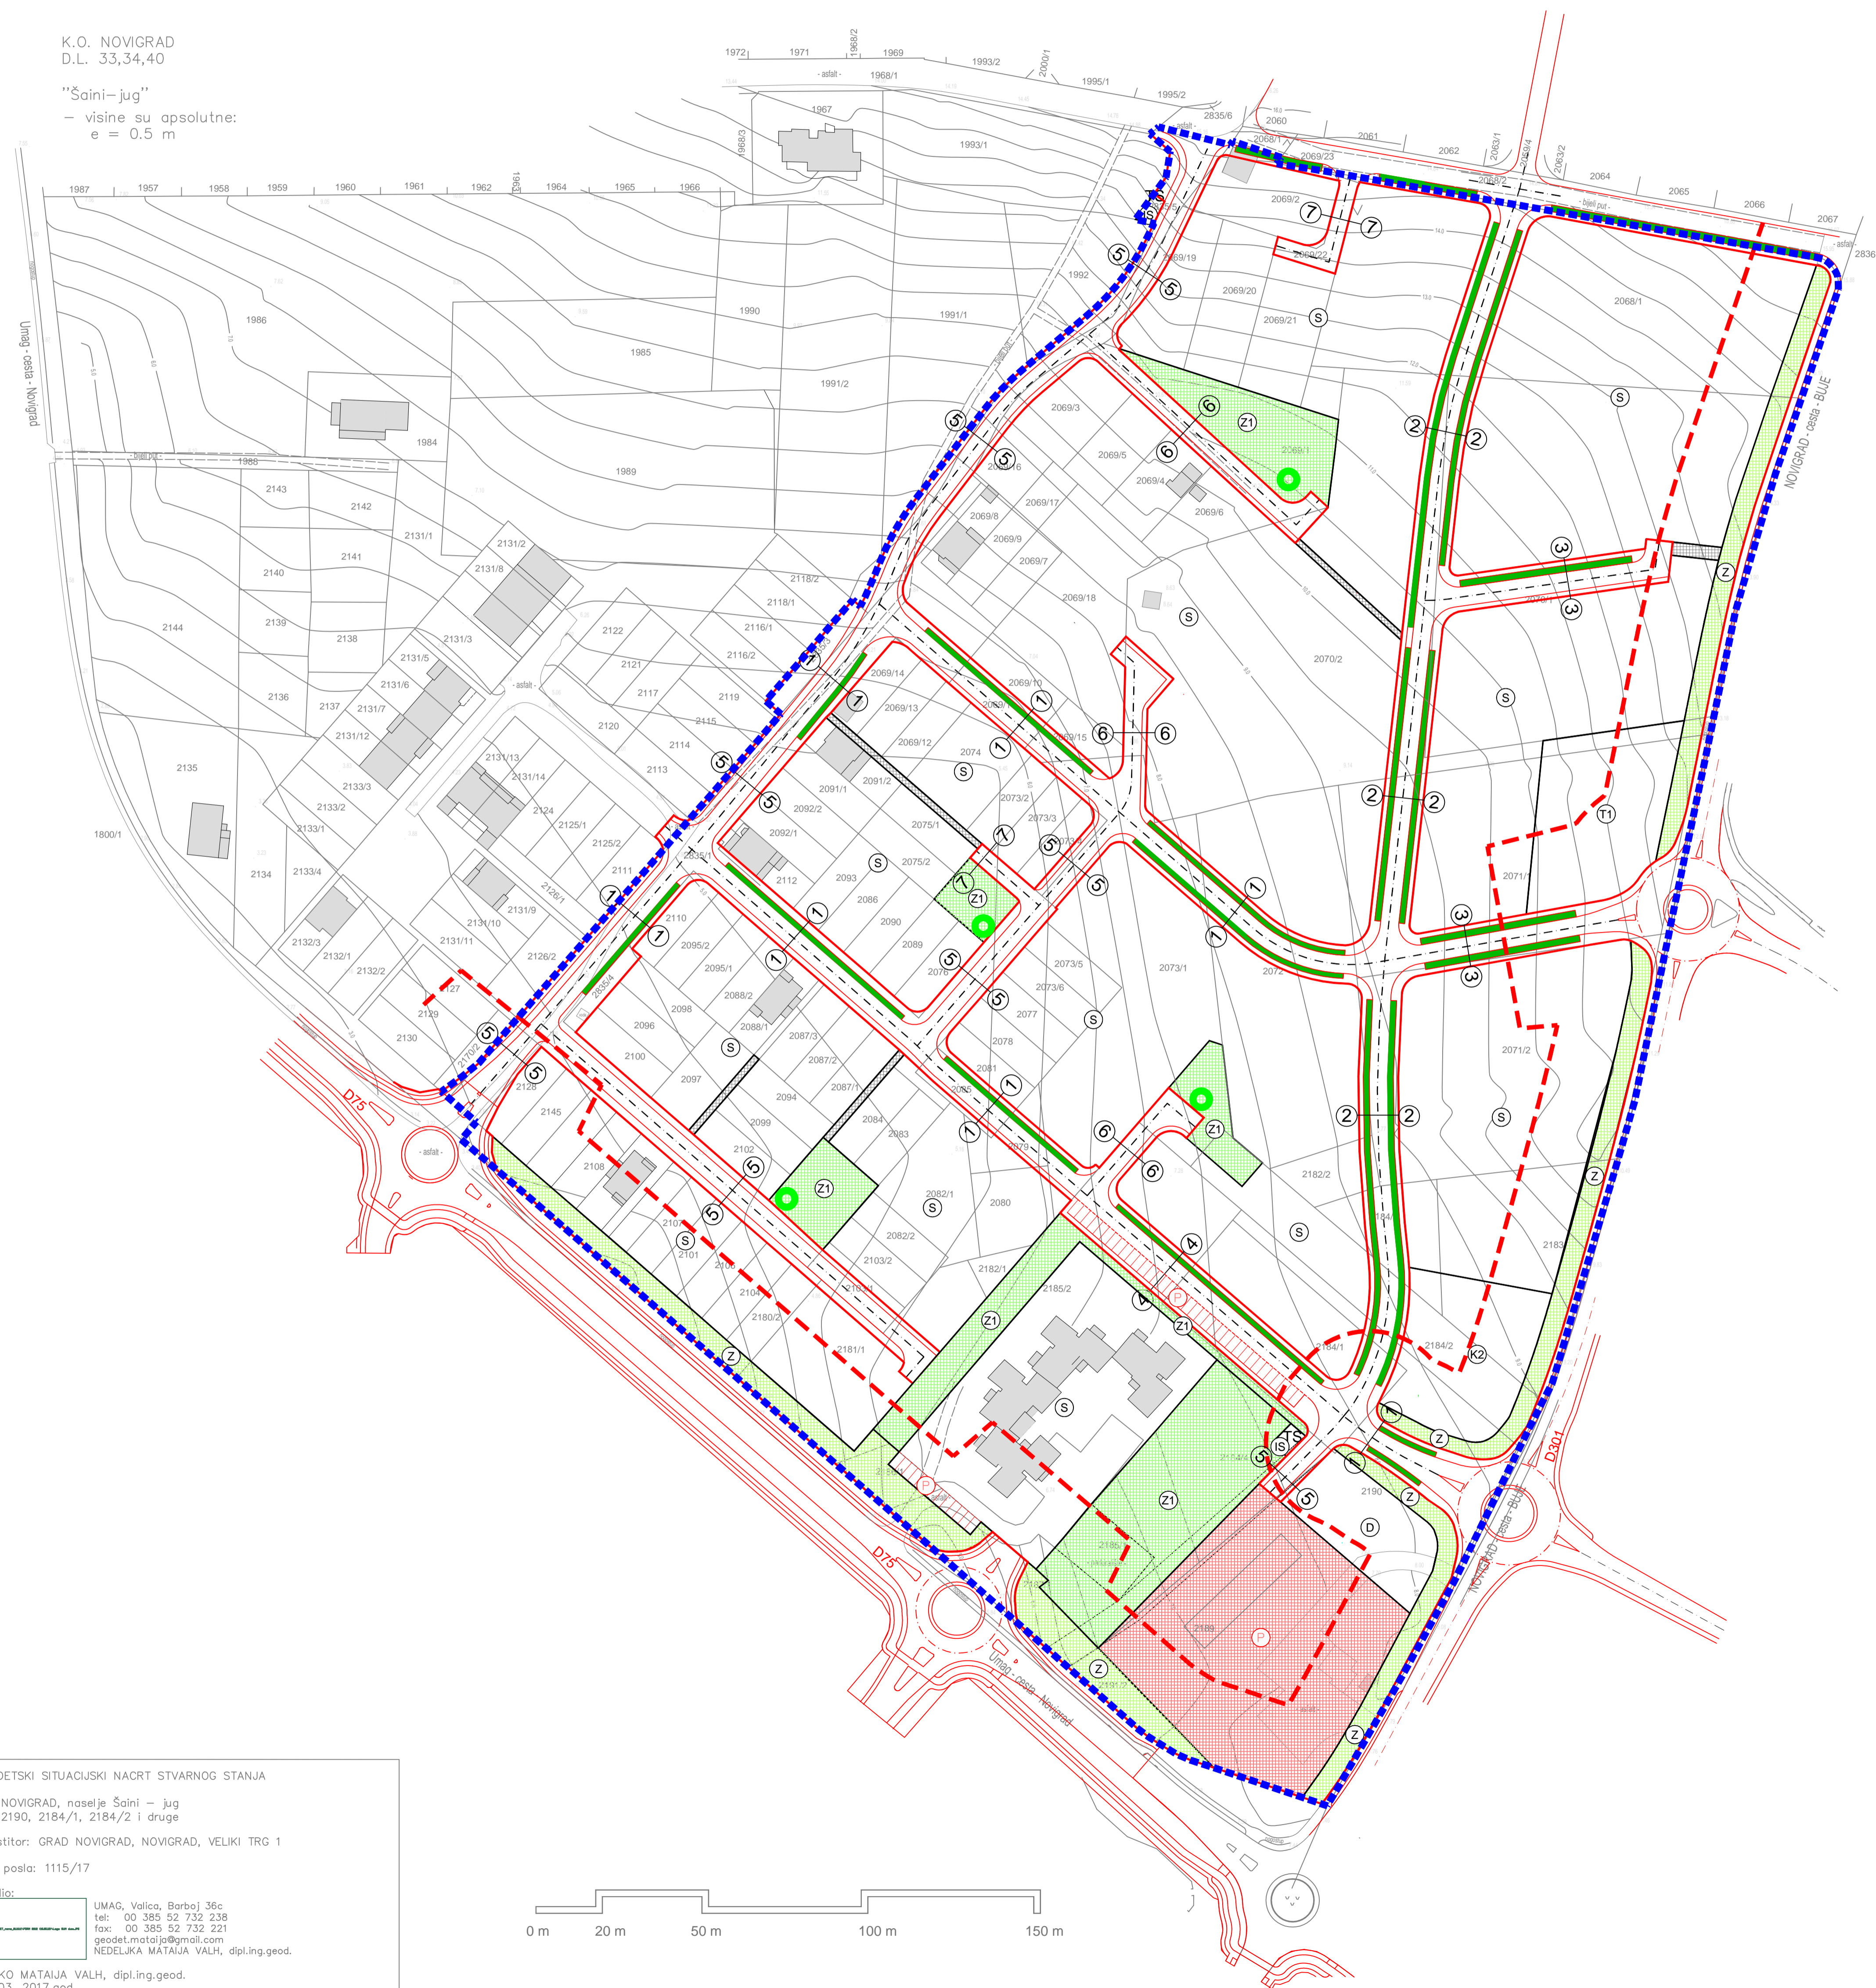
K.O. NOVIGRAD
D.L. 33,34,40

"Šaini–jug"
– visine su apsolutne:
e = 0.5 m

Umag - cesta - Novigrad

NOVIGRAD - cesta - BUJE

D75

D301

Umag - cesta - Novigrad

NOVIGRAD - cesta - BUJE

- asfalt -

- bijeli put -

DETSKI SITUACIJSKI NACRT STVARNOG STANJA

NOVIGRAD, naselje Šaini – jug
2190, 2184/1, 2184/2 i druge

stitor: GRAD NOVIGRAD, NOVIGRAD, VELIKI TRG 1

posla: 1115/17

dio:

UMAG, Valica, Barboj 36c
tel: 00 385 52 732 238
fax: 00 385 52 732 221
geodet.mataija@gmail.com
NEDELJKA MATAIJA VALH, dipl.ing.geod.

KO MATAIJA VALH, dipl.ing.geod.
03. 2017.god.

0 m 20 m 50 m 100 m 150 m